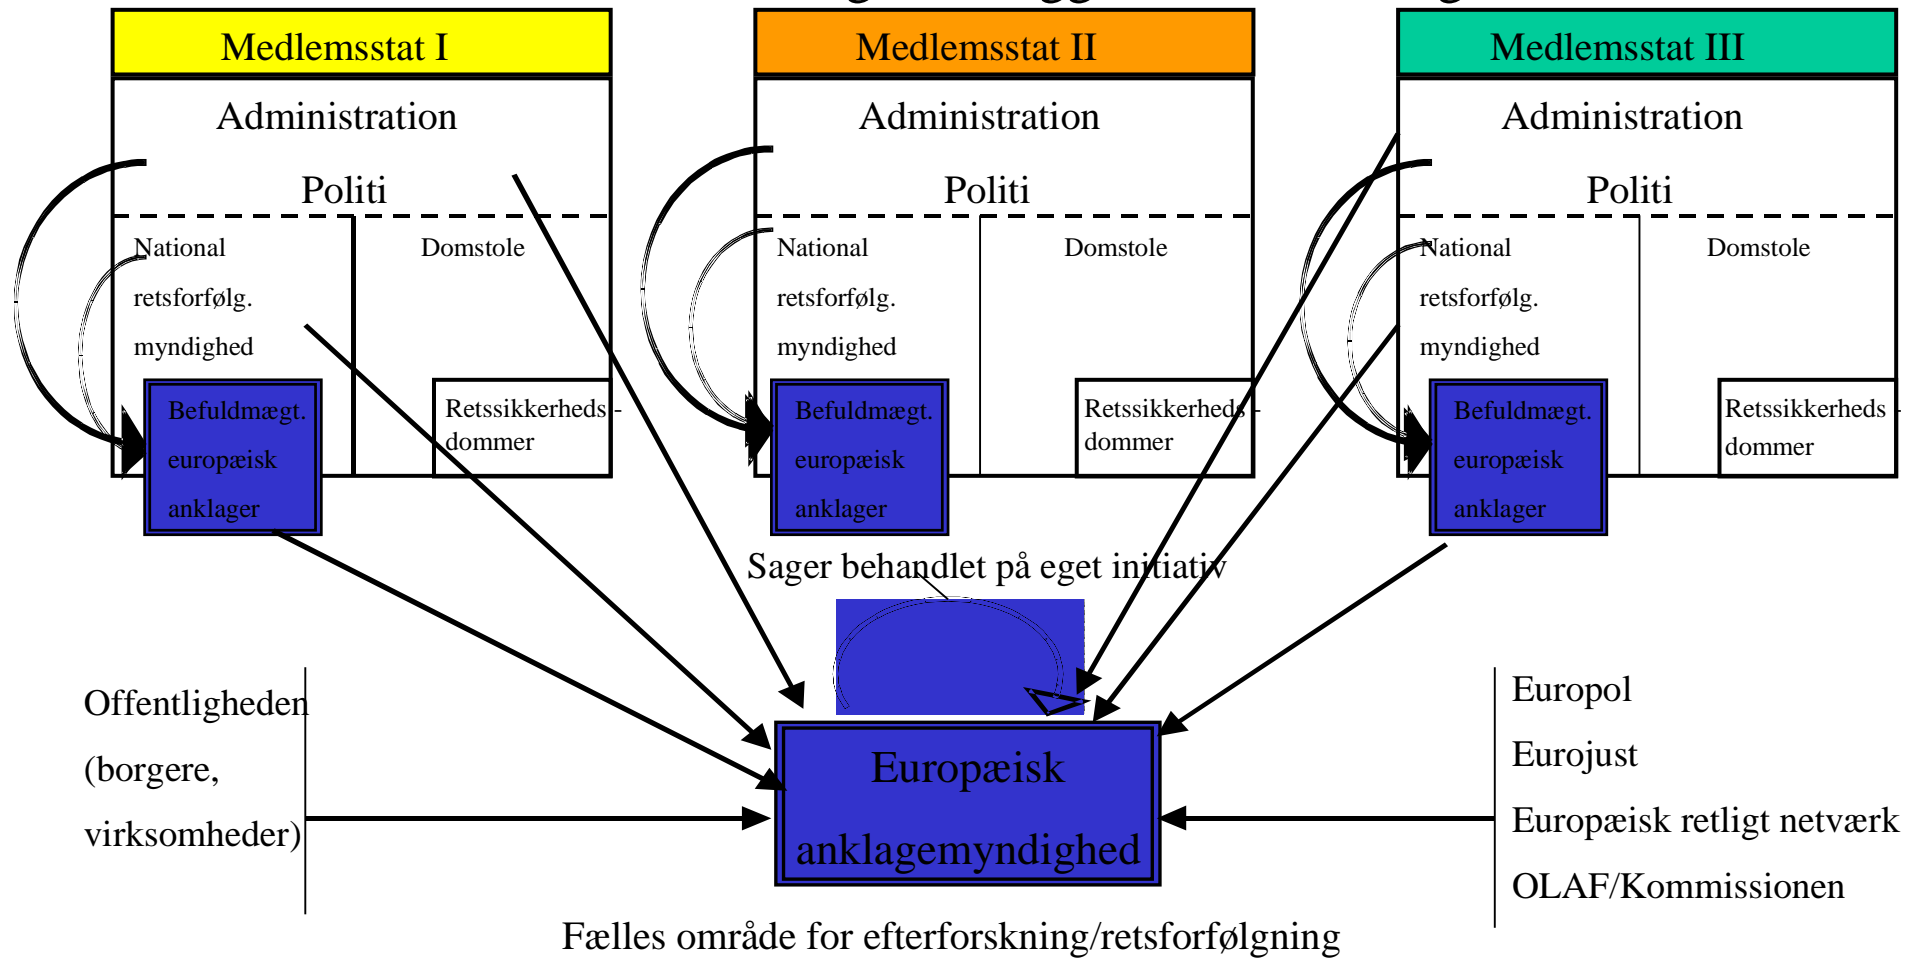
Medlemsstat I

Administration

Politi

National retsforfølg. myndighed

Domstole

Befuldmægt. europæisk anklager

Retssikkerheds - dommer

Medlemsstat II

Administration

Politi

National retsforfølg. myndighed

Domstole

Befuldmægt. europæisk anklager

Retssikkerheds - dommer

Medlemsstat III

Administration

Politi

National retsforfølg. myndighed

Domstole

Befuldmægt. europæisk anklager

Retssikkerheds - dommer

Sager behandlet på eget initiativ

Offentligheden (borgere, virksomheder)

Europæisk anklagemyndighed

Europol

Eurojust

Europæisk retligt netværk

OLAF/Kommissionen

Fælles område for efterforskning/retsforfølgning